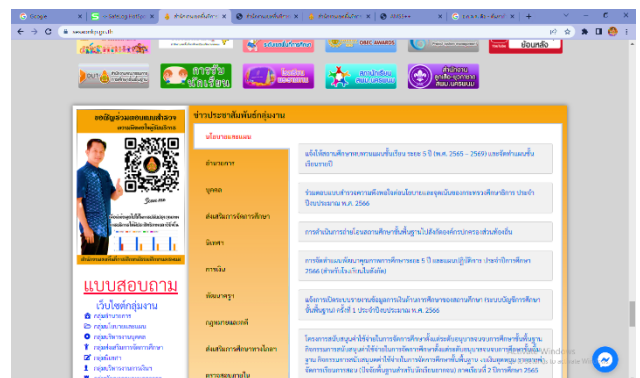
Google

www.sesaonkhon.go.th

OBEC AWARDS

ช้อนคลัง

การรับนักเรียน

ข่าวประชาสัมพันธ์กลุ่มงาน

นโยบายและแผน

อำนวยการ

บุคคล

ส่งเสริมการจัดการศึกษา

นิเทศฯ

การเงิน

พัฒนาครูฯ

กฎหมายและคดี

ส่งเสริมการศึกษาทางไกล

แบบสอบถาม

เว็บไซต์กลุ่มงาน

กลุ่มอำนวยการ

กลุ่มนโยบายและแผน

กลุ่มบริหารงานบุคคล

กลุ่มส่งเสริมการจัดการศึกษา

กลุ่มนิเทศฯ

กลุ่มบริหารงานการเงิน

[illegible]

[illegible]

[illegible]

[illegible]

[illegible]

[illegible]